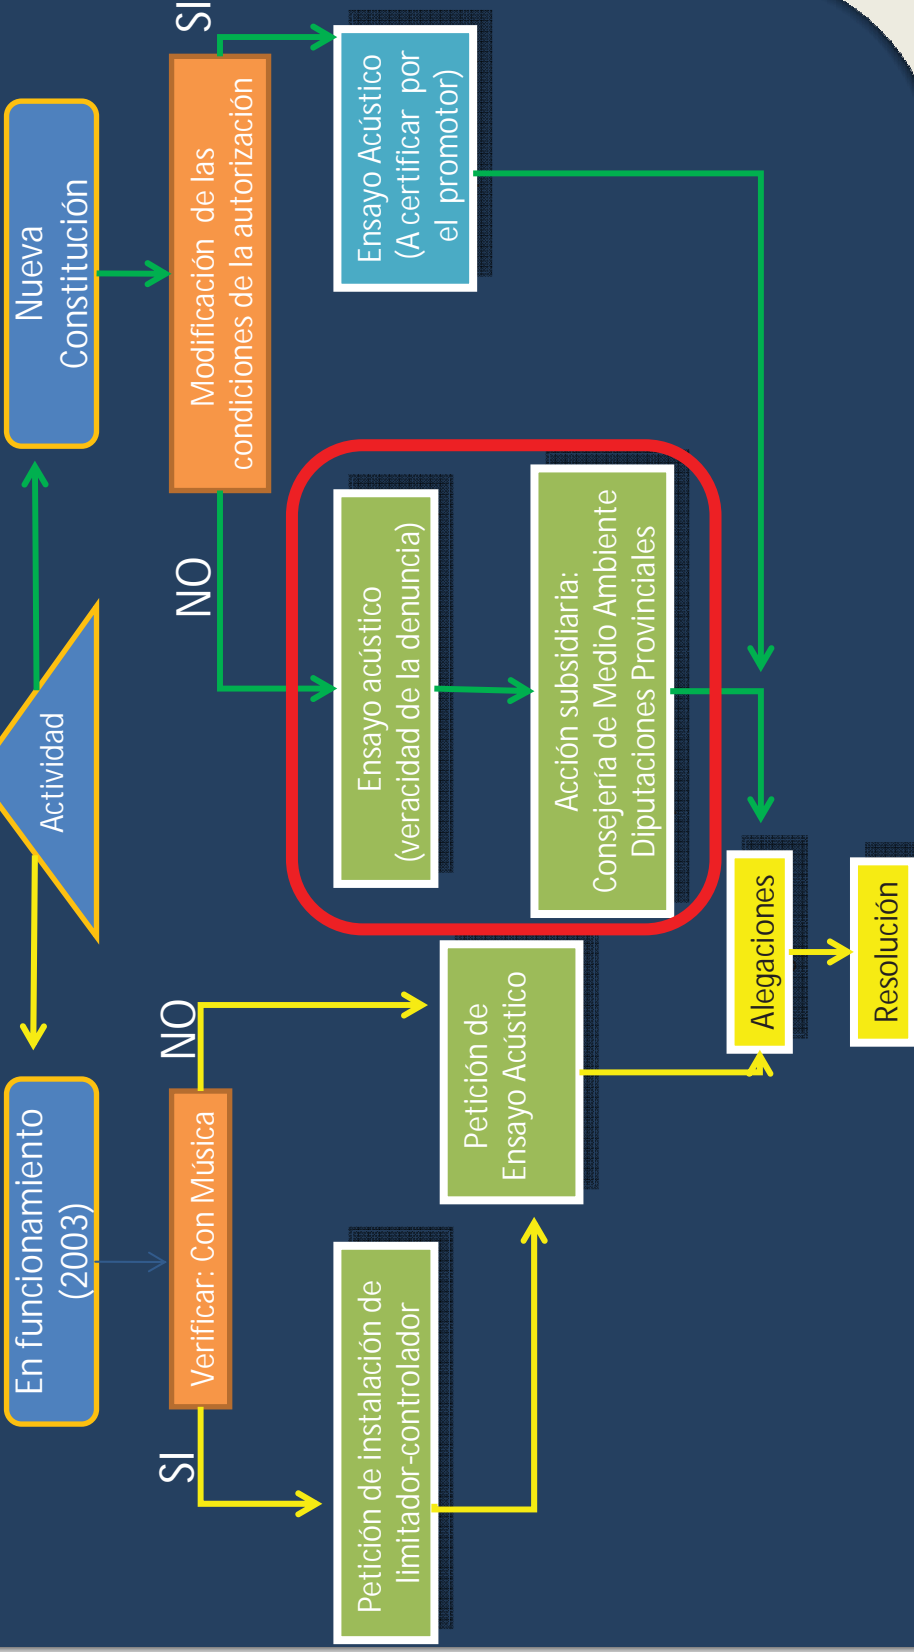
Actividad

Nueva Constitución

Modificación de las condiciones de la autorización

SI

Ensayo Acústico (A certificar por el promotor)

NO

Ensayo acústico (veracidad de la denuncia)

Acción subsidiaria: Consejería de Medio Ambiente Diputaciones Provinciales

En funcionamiento (2003)

Verificar: Con Música

NO

SI

Petición de instalación de limitador-controlador

Petición de Ensayo Acústico

Alegaciones

Resolución